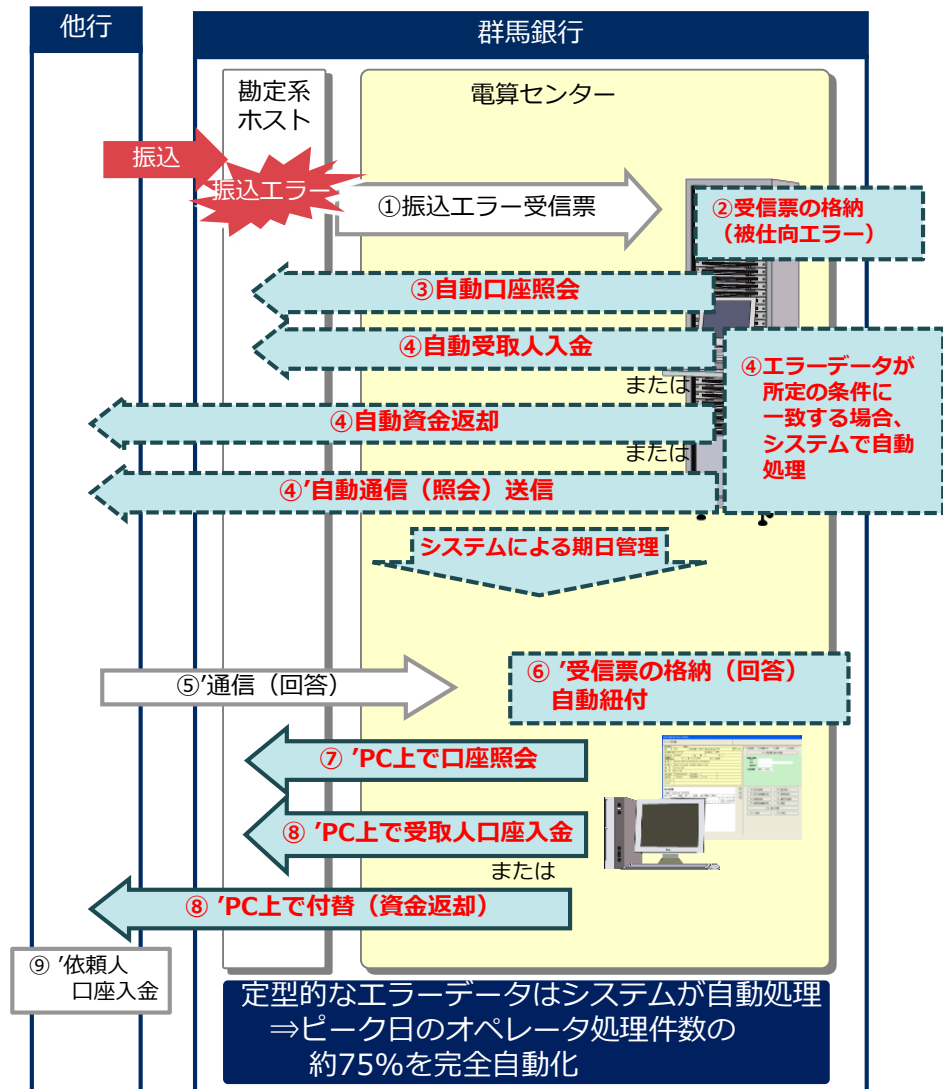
他行

群馬銀行

勘定系ホスト

電算センター

振込

振込エラー

①振込エラー受信票

②受信票の格納（被仕向エラー）

③自動口座照会

④自動受取人入金

または

④自動資金返却

または

④’自動通信（照会）送信

④エラーデータが所定の条件に一致する場合、システムで自動処理

システムによる期日管理

⑤’通信（回答）

⑥ ’受信票の格納（回答）自動紐付

⑦ ’PC上で口座照会

⑧ ’PC上で受取人口座入金

または

⑧ ’PC上で付替（資金返却）

⑨ ’依頼人口座入金

定型的なエラーデータはシステムが自動処理
⇒ピーク日のオペレータ処理件数の約75%を完全自動化